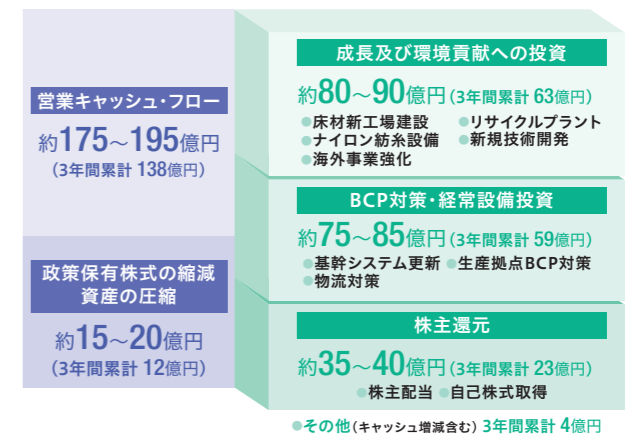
営業キャッシュ・フロー

約175～195億円
（3年間累計 138億円）

政策保有株式の縮減
資産の圧縮

約15～20億円
（3年間累計 12億円）

成長及び環境貢献への投資

約80～90億円（3年間累計 63億円）

●床材新工場建設 ●リサイクルプラント
●ナイロン紡糸設備 ●新規技術開発
●海外事業強化

BCP対策・経常設備投資

約75～85億円（3年間累計 59億円）

●基幹システム更新 ●生産拠点BCP対策
●物流対策

株主還元

約35～40億円（3年間累計 23億円）

●株主配当 ●自己株式取得

●その他（キャッシュ増減含む）3年間累計 4億円